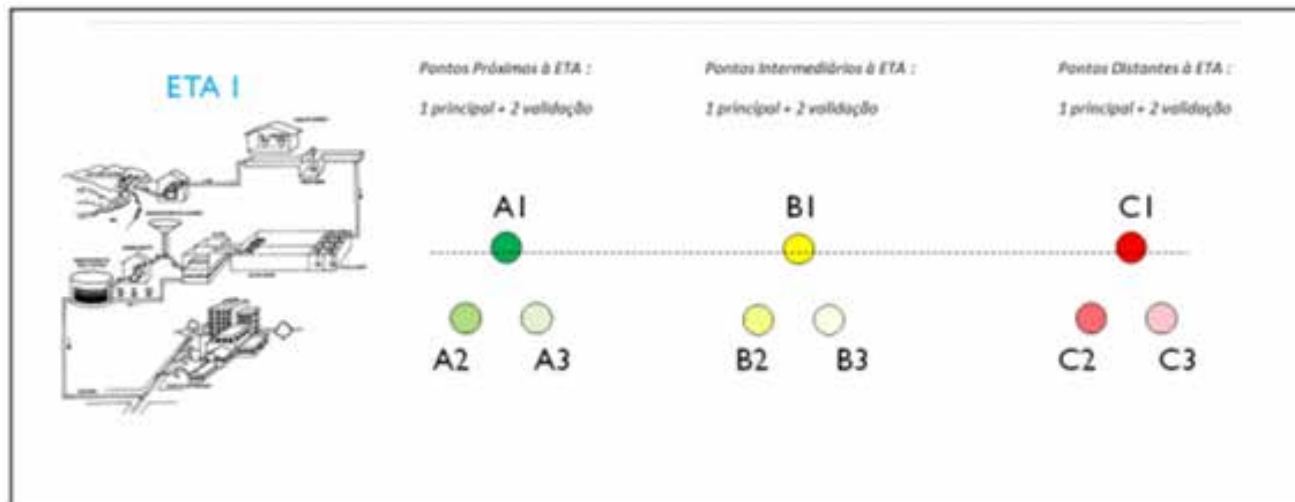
ETA 1

Pontos Próximos à ETA :

1 principal + 2 validação

Pontos Intermediários à ETA :

1 principal + 2 validação

Pontos Distantes à ETA :

1 principal + 2 validação

A1

B1

C1

A2 A3

B2 B3

C2 C3